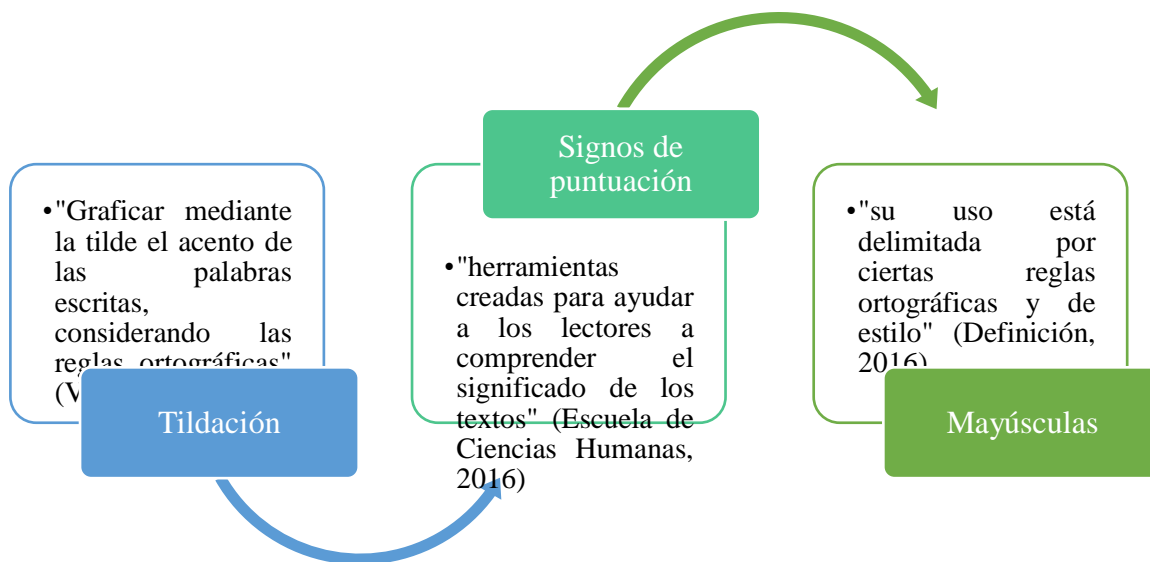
•"Graficar mediante la tilde el acento de las palabras escritas, considerando las reglas ortográficas" (V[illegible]

Tildación

Signos de puntuación

•"herramientas creadas para ayudar a los lectores a comprender el significado de los textos" (Escuela de Ciencias Humanas, 2016)

•"su uso está delimitada por ciertas reglas ortográficas y de estilo" (Definición, 2016)

Mayúsculas